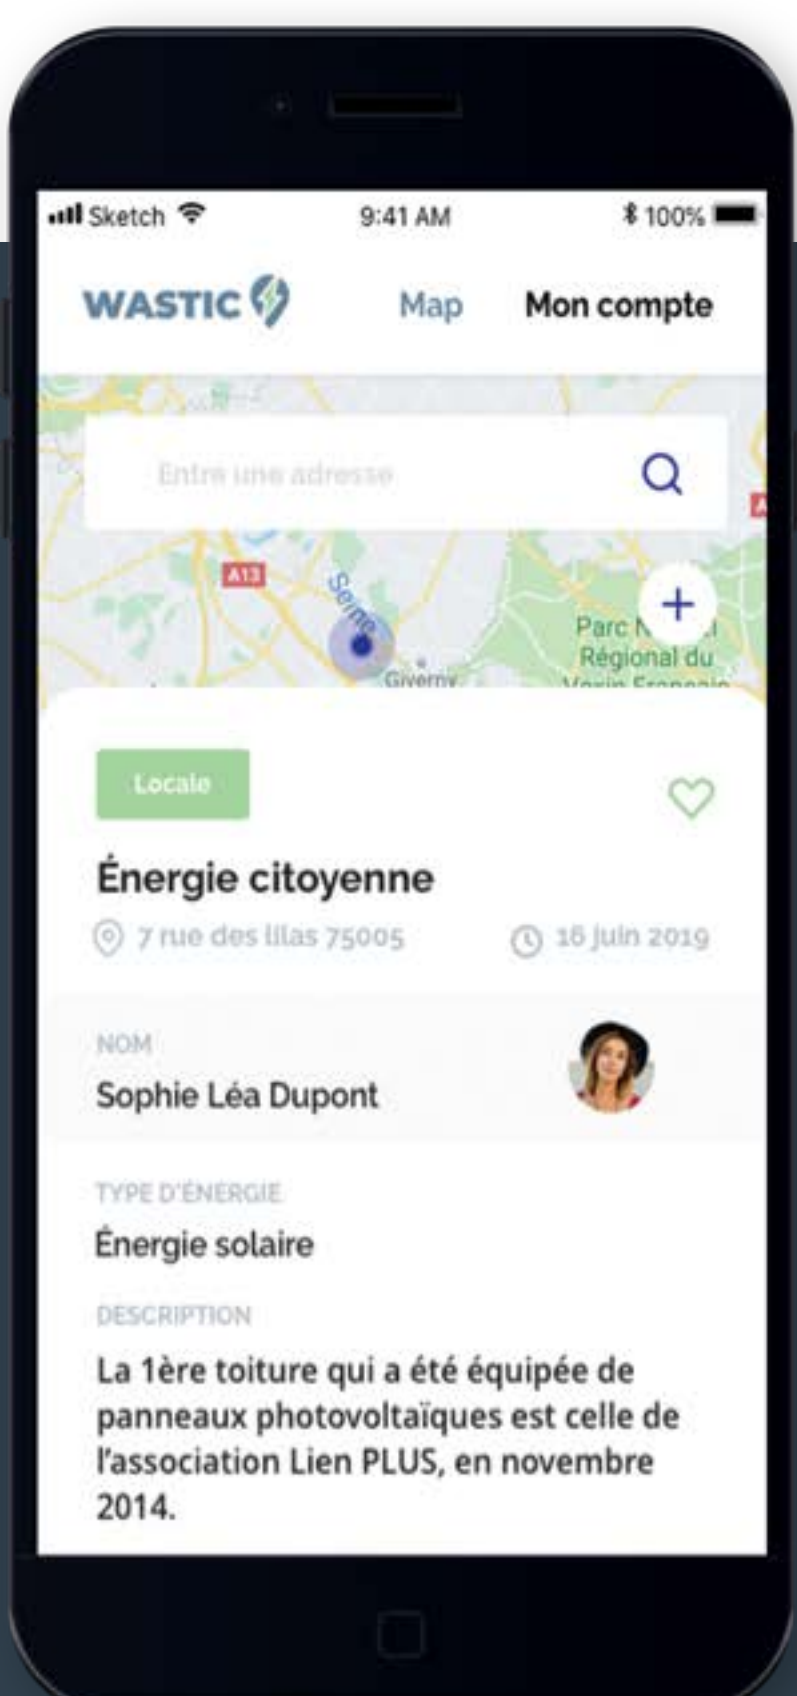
Sketch 9:41 AM 100%

WASTIC Map Mon compte

Entre une adresse

A13 Seine Giverny Parc N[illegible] Régional du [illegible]

+

Locale

Énergie citoyenne

7 rue des lilas 75005 16 juin 2019

NOM

Sophie Léa Dupont

TYPE D'ÉNERGIE

Énergie solaire

DESCRIPTION

La 1ère toiture qui a été équipée de panneaux photovoltaïques est celle de l'association Lien PLUS, en novembre 2014.